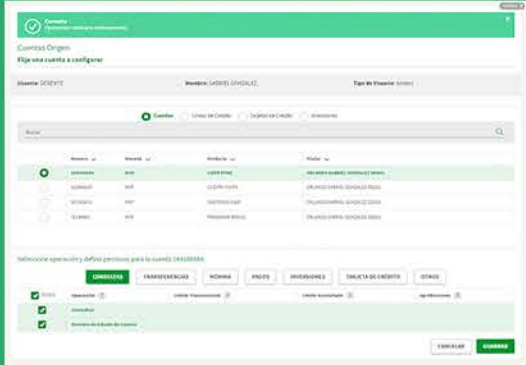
Correcto
Operación realizada exitosamente

Cuentas Origen
Elija una cuenta a configurar

Usuario: GERENTE
Nombre: GABRIEL GONZALEZ
Tipo de Usuario: Admin

Cuentas
Líneas de Crédito
Tarjetas de Crédito
Inversiones

Buscar

| | Número | Moneda | Producto | Titular |
|---|---|---|---|---|
| | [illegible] | MXN | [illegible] | ORLANDO GABRIEL GONZALEZ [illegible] |
| | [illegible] | MXN | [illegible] | ORLANDO GABRIEL GONZALEZ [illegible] |
| | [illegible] | MXP | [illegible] | ORLANDO GABRIEL GONZALEZ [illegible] |
| | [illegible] | MXP | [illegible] | ORLANDO GABRIEL GONZALEZ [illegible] |

Seleccione operación y defina permisos para la cuenta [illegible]

CONSULTAS
TRANSFERENCIAS
NÓMINA
PAGOS
INVERSIONES
TARJETA DE CRÉDITO
OTROS

| Todos | Operación | Límite Transaccional | Límite Acumulado | Aprobaciones |
|---|---|---|---|---|
| | Consultar | | | |
| | Descarga de Estado de Cuenta | | | |

CANCELAR
GUARDAR